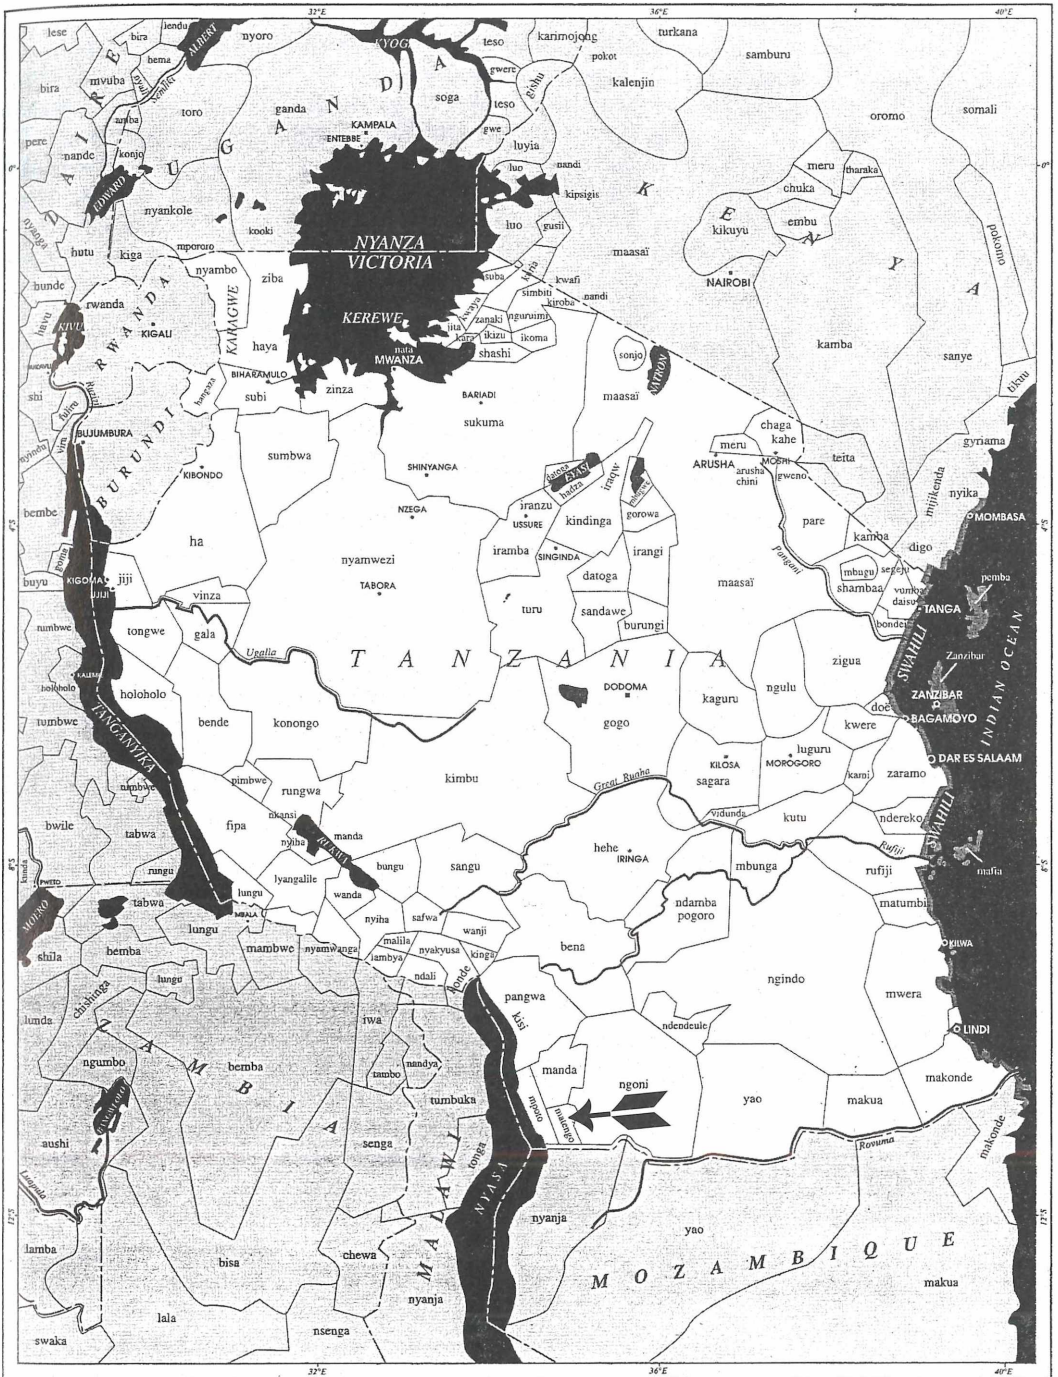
32°E 36°E 40°E

lese
bira
lendu
hema
ALBERT
nyoro
KYOGA
teso
karimojong
turkana
samburu
pokot
kalenjin
bira
mvuba
toro
ganda
U G A N D A
KAMPALA
ENTEBBE
soga
gwere
gishu
teso
gwe
oromo
somali
amba
pere
nande
konjo
luyia
nandi
meru
tharaka
Z A I R E
EDWARD
nyankole
kooki
NYANZA VICTORIA
luo
kipsigis
chuka
K E N Y A
embu
kikuyu
pokomo
nyanga
hutu
kiga
mpororo
gusii
luo
maasaï
nyambo
ziba
suba
kuria
kwafi
NAIROBI
bunde
rwanda
R W A N D A
KAGERA
simbiti
kiroba
nandi
havu
KIVU
KIGALI
KARAGWE
KEREWE
zanaki
nguruimi
haya
jita
kara
ikizu
ikoma
kamba
sanye
MWANZA
shashi
sonjo
NATRON
BIHARAMULO
subi
zinza
BARIADI
maasaï
tikuu
shi
fuliiru
Ruzizi
hangaza
sukuma
chaga
kahe
BUJUMBURA
B U R U N D I
meru
MOSHI
ARUSHA
arusha chini
gweno
teita
gyriama
vira
sumbwa
SHINYANGA
datoga
hadza
EYASI
iraqw
mbugwe
KIBONDO
nyika
mijikenda
bembe
NZEGA
iranzu
USSURE
kindinga
gorowa
pare
MOMBASA
ha
nyamwezi
iramba
SINGINDA
irangi
kamba
digo
buyu
KIGOMA
UJIJI
jiji
datoga
Pangani
mbugu
segeju
TABORA
vinza
turu
sandawe
maasaï
shambaa
vumba
daiso
TANGA
pemba
bondei
rumbwe
tongwe
gala
burungi
T A N Z A N I A
zigua
Zanzibar
KALEMIE
Ugalla
DODOMA
kaguru
ngulu
ZANZIBAR
SWAHILI
INDIAN OCEAN
holoholo
holoholo
bende
konongo
gogo
doe
BAGAMOYO
rumbwe
TANGANYIKA
kwere
KILOSA
luguru
MOROGORO
DAR ES SALAAM
pimbwe
rungwa
kimbu
sagara
kami
zaramo
mambwe
Great Ruaha
bwile
tabwa
fipa
nkansi
vidunda
kutu
ndereko
manda
nyiha
RUKWA
hehe
IRINGA
SWAHILI
kunda
PWETO
rungu
bungu
sangu
mbunga
Rufiji
rufiji
mafia
lungu
lyangalile
wanda
ndamba
pogoro
MWERU
tabwa
MBALA
matumbi
lungu
nyiha
safwa
wanji
shila
bemba
mambwe
nyamwanga
malila
nyakyusa
kinga
bena
KILWA
lambya
ndali
lungu
chishinga
konde
ngindo
mwera
lunda
pangwa
iwa
kisi
ndendeule
LINDI
Z A M B I A
ngumbu
bemba
nandya
tambo
manda
BANGWEULU
ngoni
makonde
tumbuka
yao
makua
mpoto
matengo
aushi
senga
M A L A W I
tonga
Rovuma
makonde
Luapula
N Y A S A
nyanja
yao
lamba
M O Z A M B I Q U E
bisa
chewa
makua
nyanja
lala
swaka
nsenga
32°E 36°E 40°E
0° 4°S 8°S 12°S